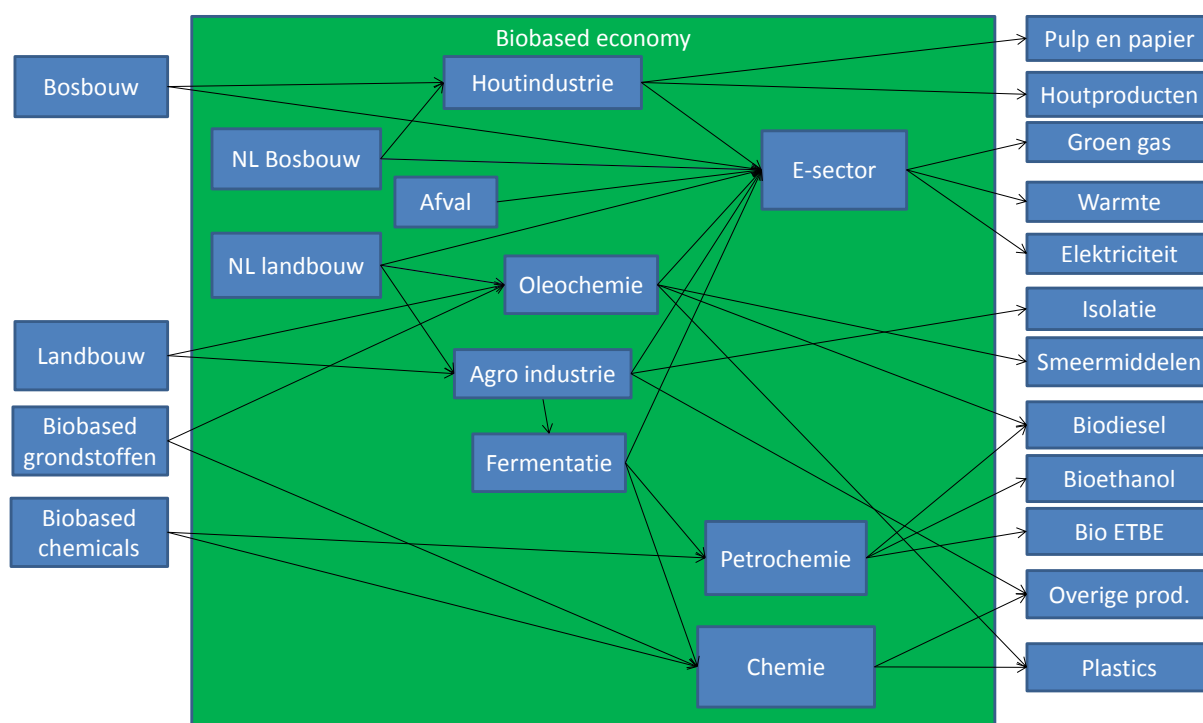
Biobased economy

Bosbouw

Landbouw

Biobased grondstoffen

Biobased chemicals

Houtindustrie

NL Bosbouw

Afval

NL landbouw

Oleochemie

Agro industrie

Fermentatie

E-sector

Petrochemie

Chemie

Pulp en papier

Houtproducten

Groen gas

Warmte

Elektriciteit

Isolatie

Smeermiddelen

Biodiesel

Bioethanol

Bio ETBE

Overige prod.

Plastics